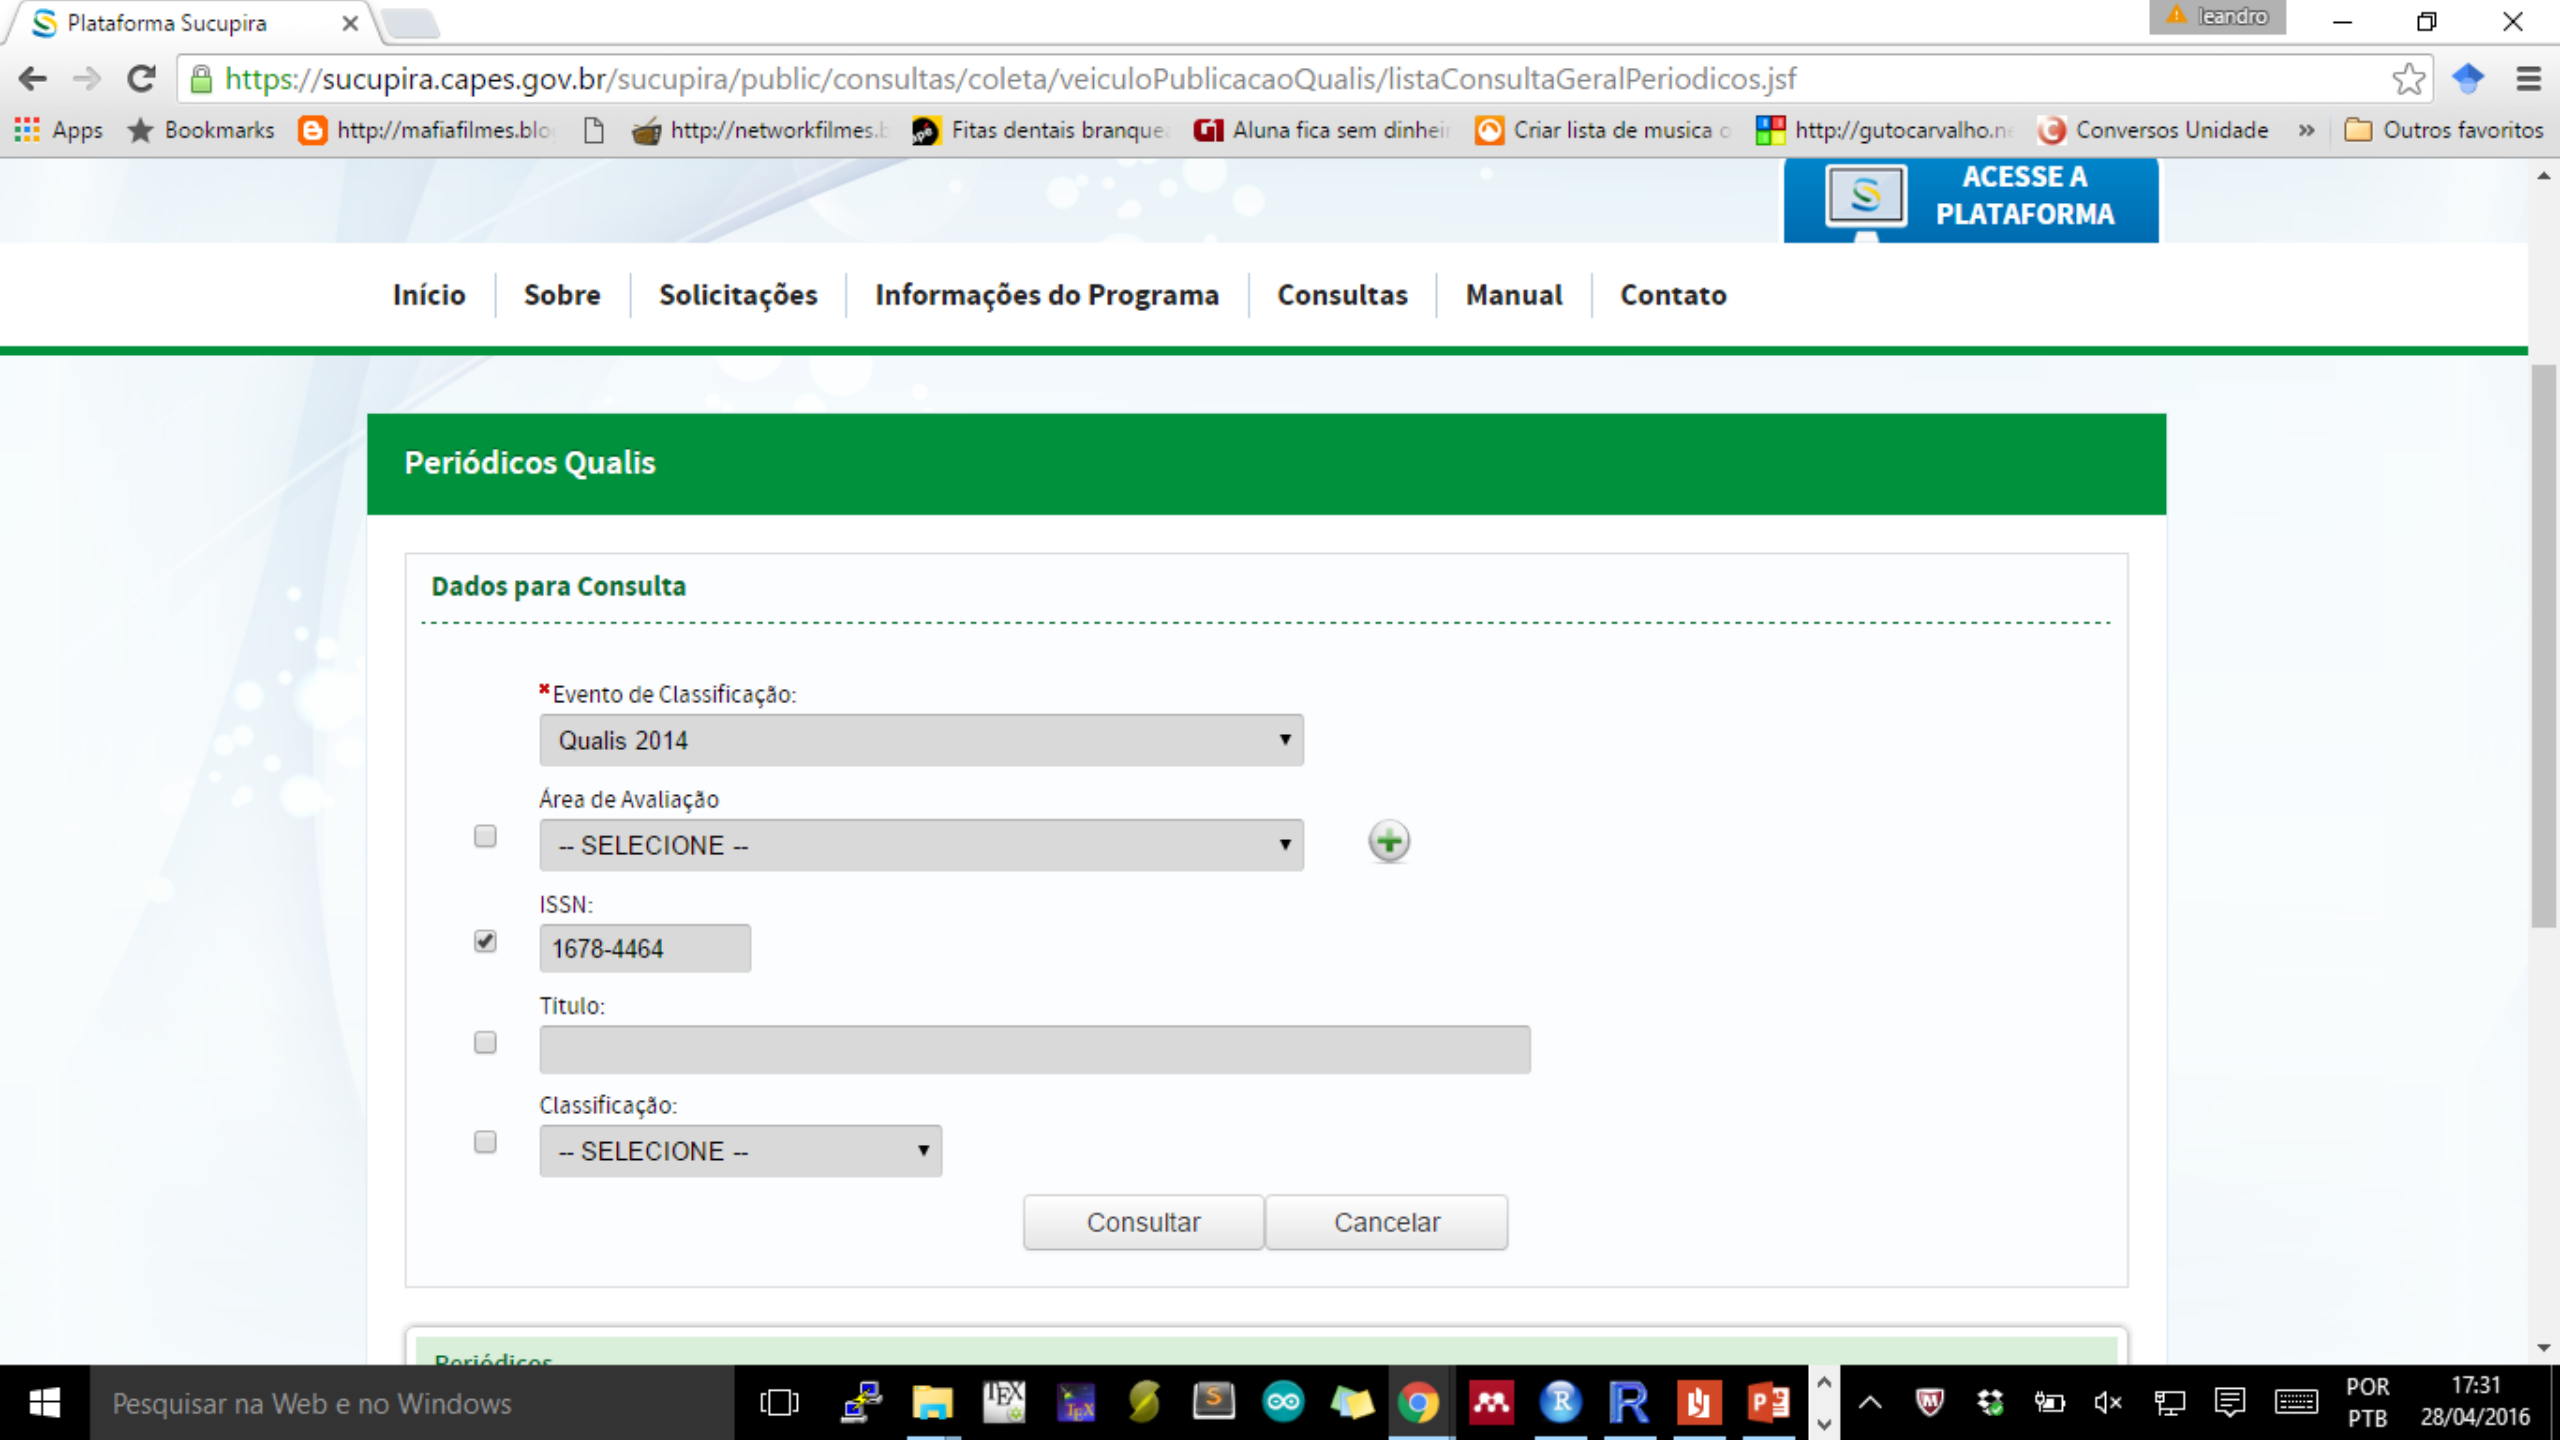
Plataforma Sucupira ×

leandro

https://sucupira.capes.gov.br/sucupira/public/consultas/coleta/veiculoPublicacaoQualis/listaConsultaGeralPeriodicos.jsf

Apps Bookmarks http://mafiafilmes.blo http://networkfilmes.b Fitas dentais branque Aluna fica sem dinhei Criar lista de musica c http://gutocarvalho.n Conversos Unidade » Outros favoritos

ACESSE A PLATAFORMA

Início | Sobre | Solicitações | Informações do Programa | Consultas | Manual | Contato

Periódicos Qualis

Dados para Consulta

*Evento de Classificação:
Qualis 2014

Área de Avaliação
-- SELECIONE --

ISSN:
1678-4464

Título:

Classificação:
-- SELECIONE --

Consultar Cancelar

Periódicos

Pesquisar na Web e no Windows

POR PTB 17:31 28/04/2016